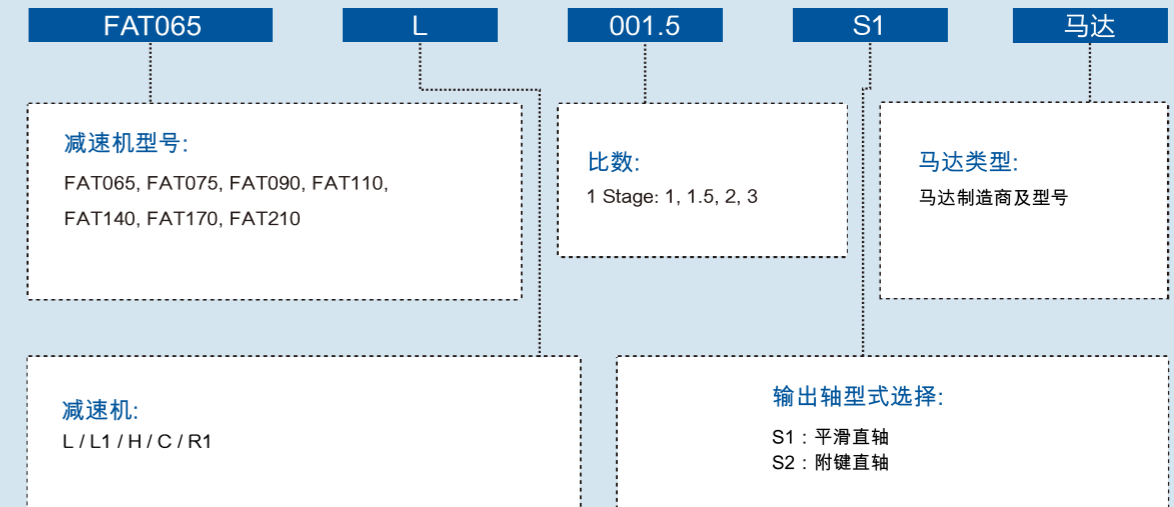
FAT065

L

001.5

S1

马达

减速机型号:

FAT065, FAT075, FAT090, FAT110, FAT140, FAT170, FAT210

比数:

1 Stage: 1, 1.5, 2, 3

马达类型:

马达制造商及型号

减速机:

L / L1 / H / C / R1

输出轴型式选择:

S1：平滑直轴
S2：附键直轴